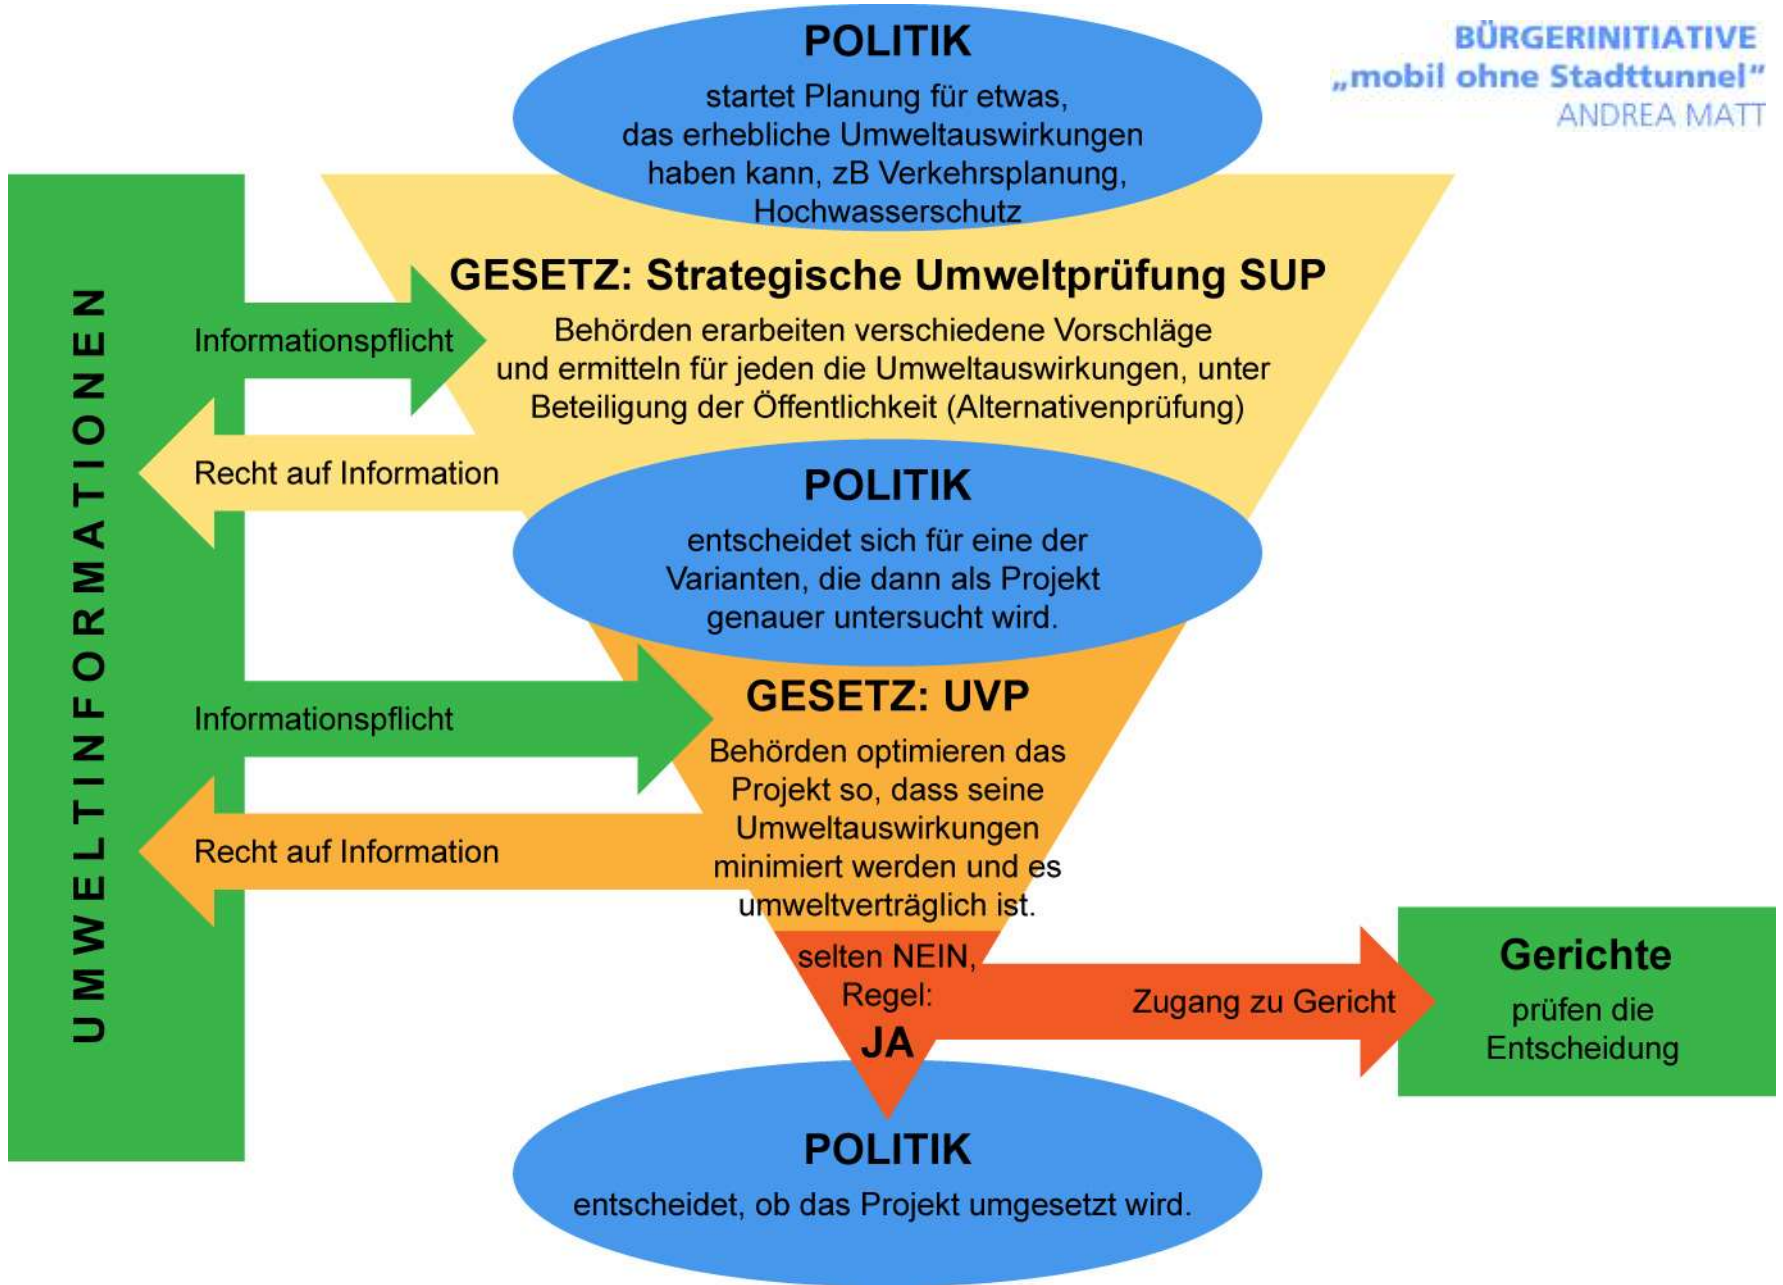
POLITIK

startet Planung für etwas, das erhebliche Umweltauswirkungen haben kann, zB Verkehrsplanung, Hochwasserschutz

BÜRGERINITIATIVE
„mobil ohne Stadttunnel"
ANDREA MATT

UMWELTINFORMATIONEN

GESETZ: Strategische Umweltprüfung SUP

Informationspflicht

Behörden erarbeiten verschiedene Vorschläge und ermitteln für jeden die Umweltauswirkungen, unter Beteiligung der Öffentlichkeit (Alternativenprüfung)

Recht auf Information

POLITIK

entscheidet sich für eine der Varianten, die dann als Projekt genauer untersucht wird.

GESETZ: UVP

Informationspflicht

Behörden optimieren das Projekt so, dass seine Umweltauswirkungen minimiert werden und es umweltverträglich ist.

Recht auf Information

selten NEIN, Regel: JA

Zugang zu Gericht

Gerichte

prüfen die Entscheidung

POLITIK

entscheidet, ob das Projekt umgesetzt wird.